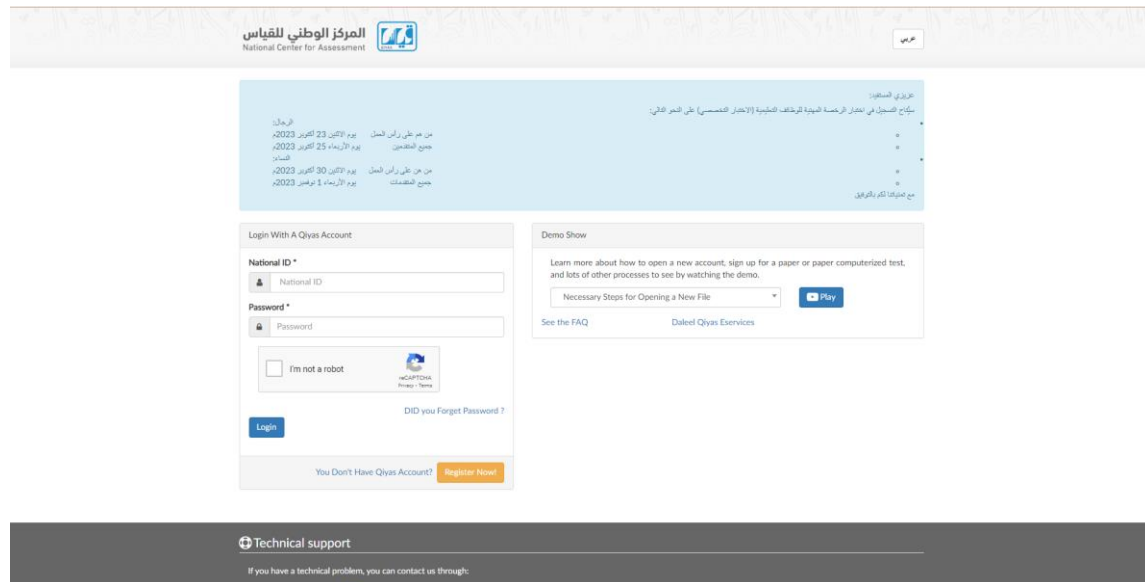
المركز الوطني للقياس
National Center for Assessment

عربي

عزيزي المستفيد:
سيتاح التسجيل في اختبار الرخصة المهنية للوظائف التعليمية (الاختبار التخصصي) على النحو التالي:

الرجال:
من هم على رأس العمل يوم الاثنين 23 أكتوبر 2023م
جميع المتقدمين يوم الأربعاء 25 أكتوبر 2023م
النساء:
من هن على رأس العمل يوم الاثنين 30 أكتوبر 2023م
جميع المتقدمات يوم الأربعاء 1 نوفمبر 2023م

مع تمنياتنا لكم بالتوفيق

Login With A Qiyas Account

National ID *
National ID
Password *
Password

I'm not a robot
reCAPTCHA
Privacy - Terms

DID you Forget Password ?

Login

You Don't Have Qiyas Account? Register Now!

Demo Show

Learn more about how to open a new account, sign up for a paper or paper computerized test, and lots of other processes to see by watching the demo.

Necessary Steps for Opening a New File
Play

See the FAQ
Daleel Qiyas Eservices

Technical support

If you have a technical problem, you can contact us through: